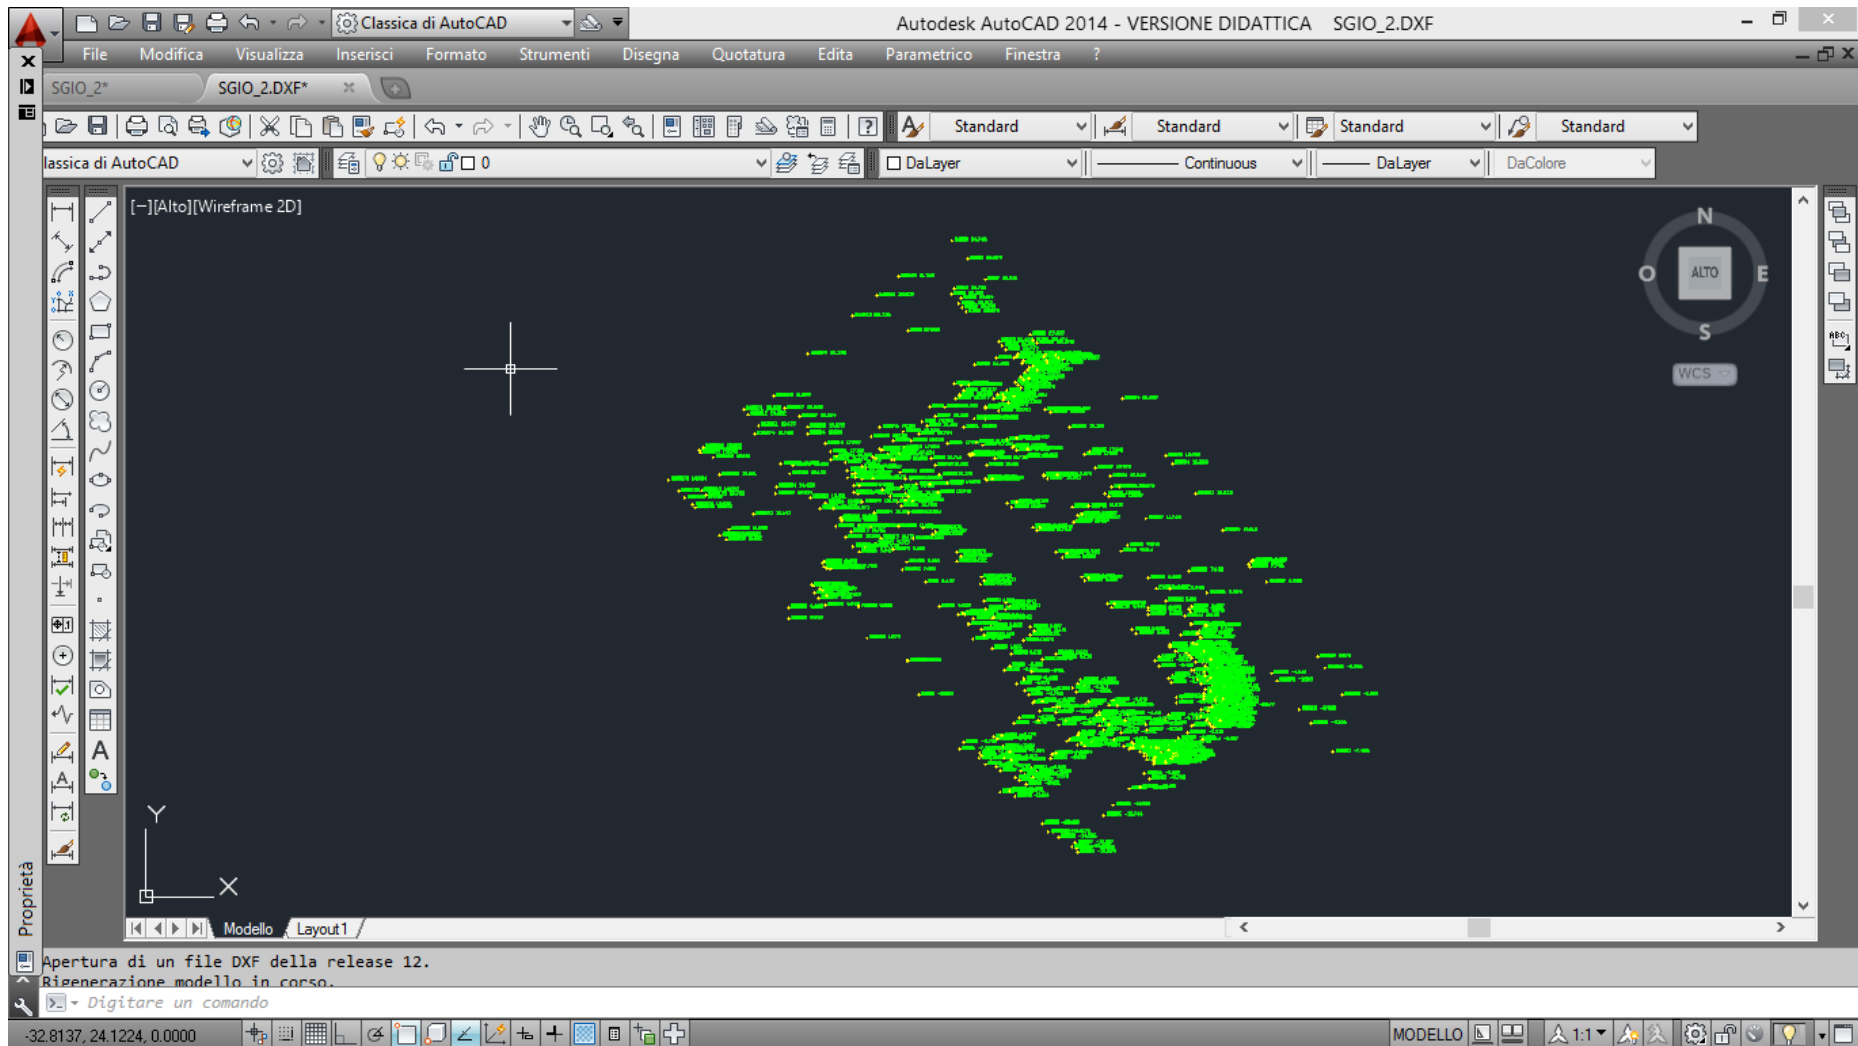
Classica di AutoCAD
Autodesk AutoCAD 2014 - VERSIONE DIDATTICA SGIO_2.DXF
File Modifica Visualizza Inserisci Formato Strumenti Disegna Quotatura Edita Parametrico Finestra ?
SGIO_2* SGIO_2.DXF*
Standard Standard Standard Standard
lassica di AutoCAD
0
DaLayer Continuous DaLayer DaColore
[−][Alto][Wireframe 2D]
N
O
ALTO
E
S
WCS
Y
X
Modello Layout1
Proprietà
Apertura di un file DXF della release 12.
Rigenerazione modello in corso.
Digitare un comando
-32.8137, 24.1224, 0.0000
MODELLO
1:1